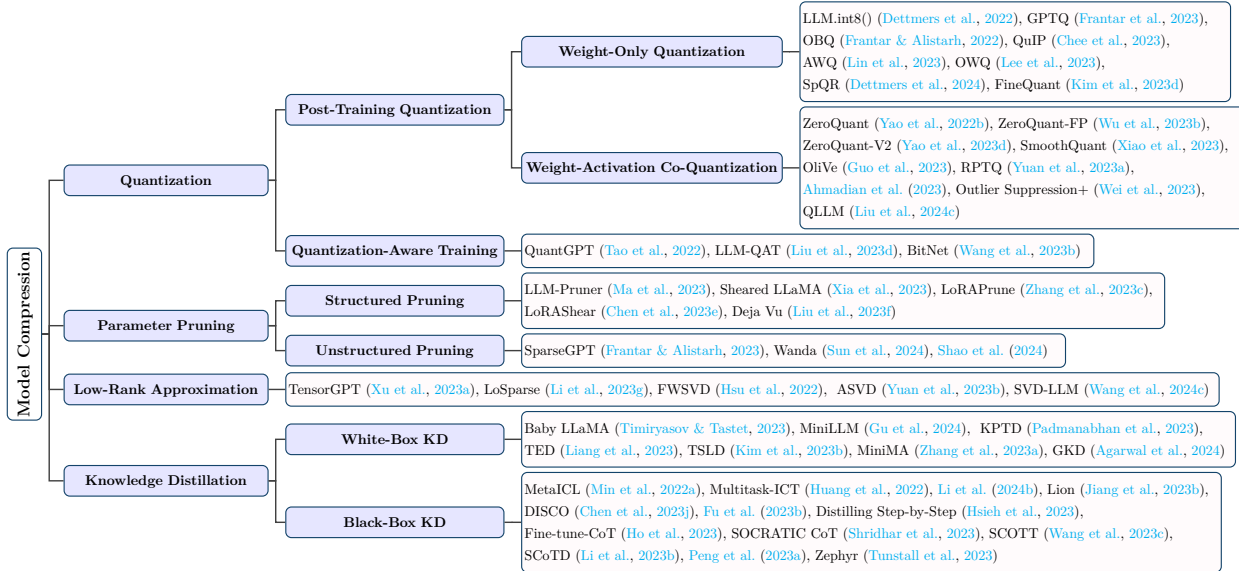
Model Compression

Quantization

Post-Training Quantization

Weight-Only Quantization

LLM.int8() (Dettmers et al., 2022), GPTQ (Frantar et al., 2023), OBQ (Frantar & Alistarh, 2022), QuIP (Chee et al., 2023), AWQ (Lin et al., 2023), OWQ (Lee et al., 2023), SpQR (Dettmers et al., 2024), FineQuant (Kim et al., 2023d)

Weight-Activation Co-Quantization

ZeroQuant (Yao et al., 2022b), ZeroQuant-FP (Wu et al., 2023b), ZeroQuant-V2 (Yao et al., 2023d), SmoothQuant (Xiao et al., 2023), OliVe (Guo et al., 2023), RPTQ (Yuan et al., 2023a), Ahmadian et al. (2023), Outlier Suppression+ (Wei et al., 2023), QLLM (Liu et al., 2024c)

Quantization-Aware Training

QuantGPT (Tao et al., 2022), LLM-QAT (Liu et al., 2023d), BitNet (Wang et al., 2023b)

Parameter Pruning

Structured Pruning

LLM-Pruner (Ma et al., 2023), Sheared LLaMA (Xia et al., 2023), LoRAPrune (Zhang et al., 2023c), LoRAShear (Chen et al., 2023e), Deja Vu (Liu et al., 2023f)

Unstructured Pruning

SparseGPT (Frantar & Alistarh, 2023), Wanda (Sun et al., 2024), Shao et al. (2024)

Low-Rank Approximation

TensorGPT (Xu et al., 2023a), LoSparse (Li et al., 2023g), FWSVD (Hsu et al., 2022), ASVD (Yuan et al., 2023b), SVD-LLM (Wang et al., 2024c)

Knowledge Distillation

White-Box KD

Baby LLaMA (Timiryasov & Tastet, 2023), MiniLLM (Gu et al., 2024), KPTD (Padmanabhan et al., 2023), TED (Liang et al., 2023), TSLD (Kim et al., 2023b), MiniMA (Zhang et al., 2023a), GKD (Agarwal et al., 2024)

Black-Box KD

MetaICL (Min et al., 2022a), Multitask-ICT (Huang et al., 2022), Li et al. (2024b), Lion (Jiang et al., 2023b), DISCO (Chen et al., 2023j), Fu et al. (2023b), Distilling Step-by-Step (Hsieh et al., 2023), Fine-tune-CoT (Ho et al., 2023), SOCRATIC CoT (Shridhar et al., 2023), SCOTT (Wang et al., 2023c), SCoTD (Li et al., 2023b), Peng et al. (2023a), Zephyr (Tunstall et al., 2023)